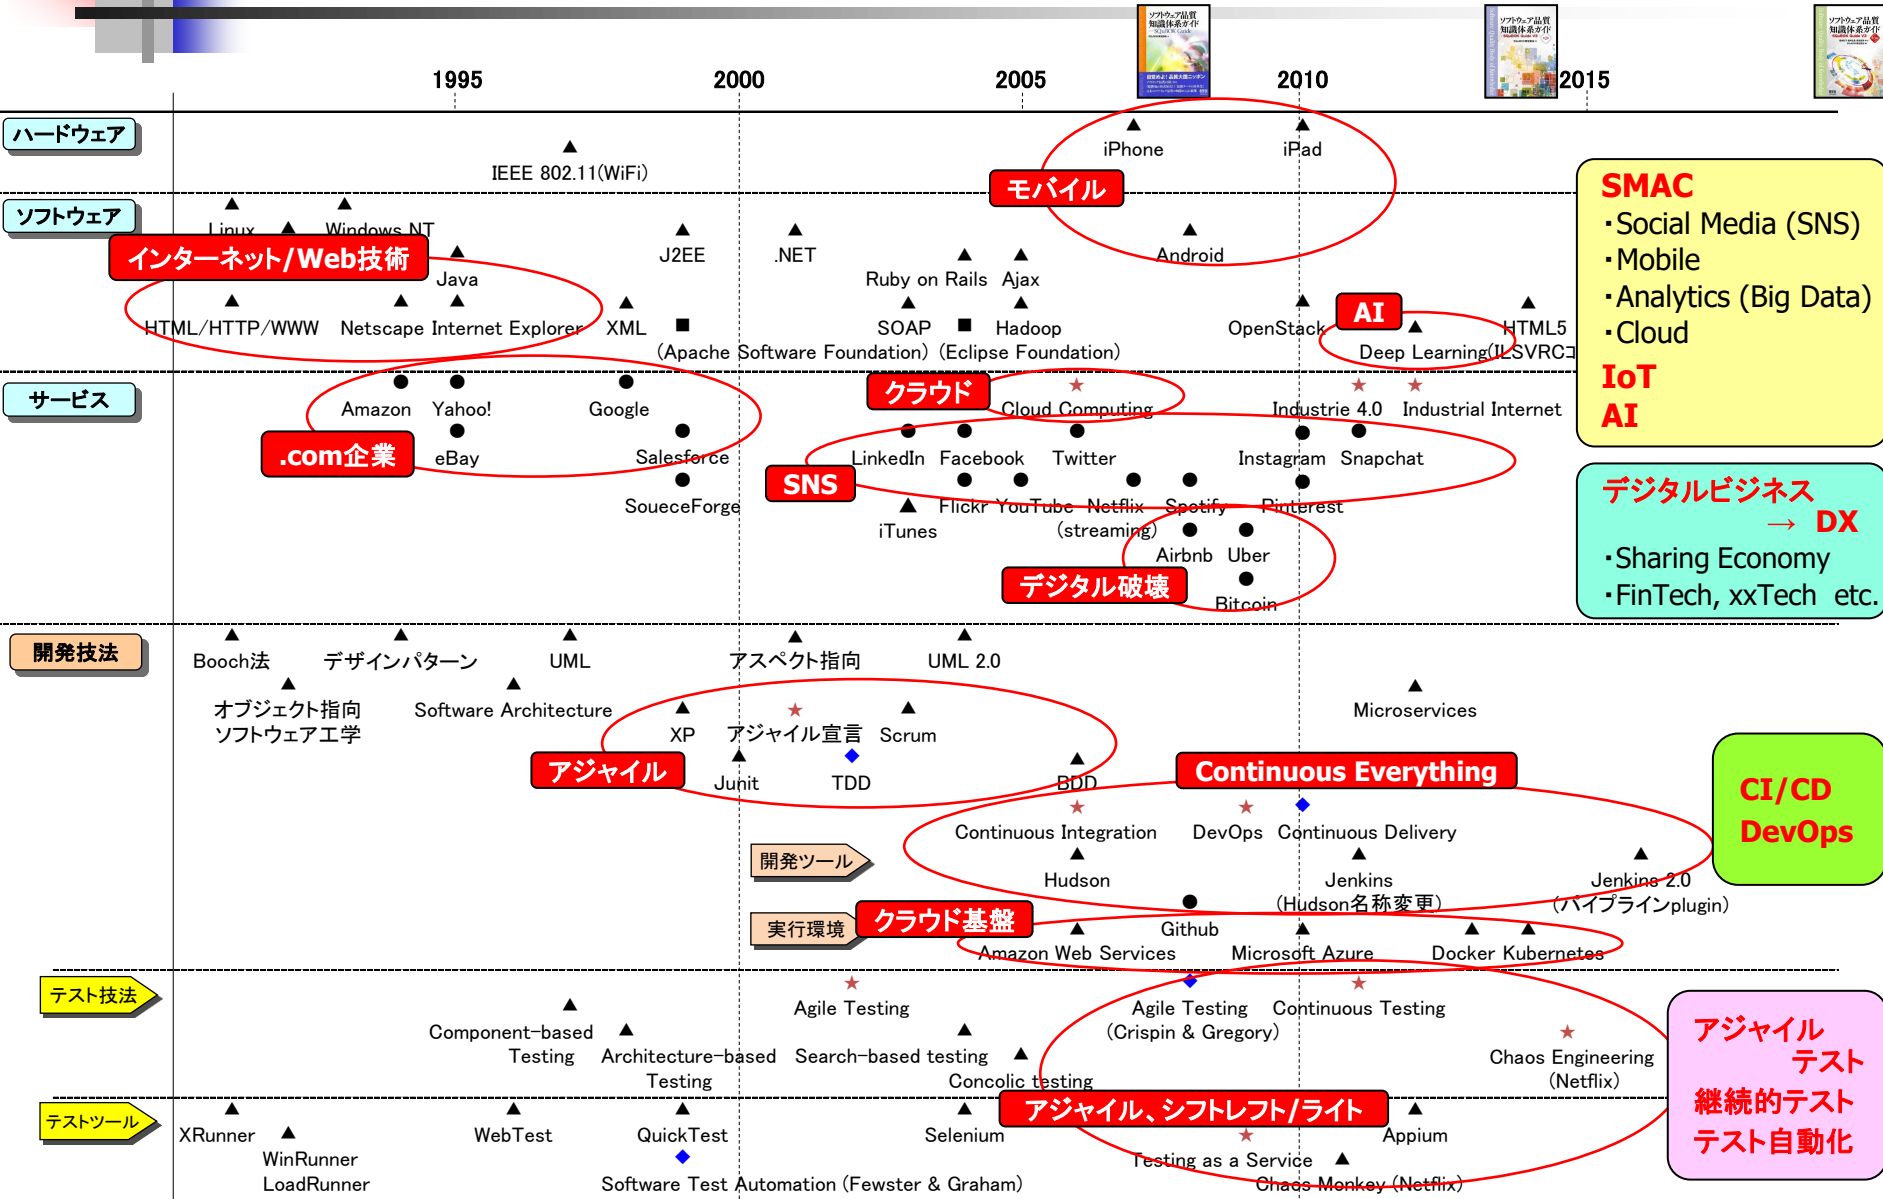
1995 2000 2005 2010 2015

ハードウェア

IEEE 802.11(WiFi)

iPhone iPad

モバイル

Android

ソフトウェア

Linux Windows NT

インターネット/Web技術

Java J2EE .NET

Ruby on Rails Ajax

HTML/HTTP/WWW Netscape Internet Explorer XML

SOAP Hadoop

(Apache Software Foundation) (Eclipse Foundation)

OpenStack

AI

HTML5

Deep Learning(ILSVRC)

SMAC
・Social Media (SNS)
・Mobile
・Analytics (Big Data)
・Cloud
IoT
AI

サービス

Amazon Yahoo! Google

.com企業

eBay Salesforce

SoueceForge

クラウド

Cloud Computing

Industrie 4.0 Industrial Internet

LinkedIn Facebook Twitter Instagram Snapchat

SNS

Flickr YouTube Netflix (streaming) Spotify Pinterest

iTunes

Airbnb Uber

デジタル破壊

Bitcoin

デジタルビジネス
→ DX
・Sharing Economy
・FinTech, xxTech etc.

開発技法

Booch法 デザインパターン UML アスペクト指向 UML 2.0

オブジェクト指向 ソフトウェア工学

Software Architecture

Microservices

XP アジャイル宣言 Scrum

アジャイル

Junit TDD BDD

Continuous Everything

CI/CD
DevOps

Continuous Integration DevOps Continuous Delivery

開発ツール

Hudson Jenkins (Hudson名称変更) Jenkins 2.0 (パイプラインplugin)

Github

実行環境

クラウド基盤

Amazon Web Services Microsoft Azure Docker Kubernetes

テスト技法

Agile Testing Agile Testing (Crispin & Gregory) Continuous Testing

Component-based Testing Architecture-based Testing Search-based testing Concolic testing

Chaos Engineering (Netflix)

アジャイルテスト
継続的テスト
テスト自動化

テストツール

XRunner WinRunner LoadRunner WebTest QuickTest Selenium

アジャイル、シフトレフト/ライト

Appium

Software Test Automation (Fewster & Graham)

Testing as a Service

Chaos Monkey (Netflix)